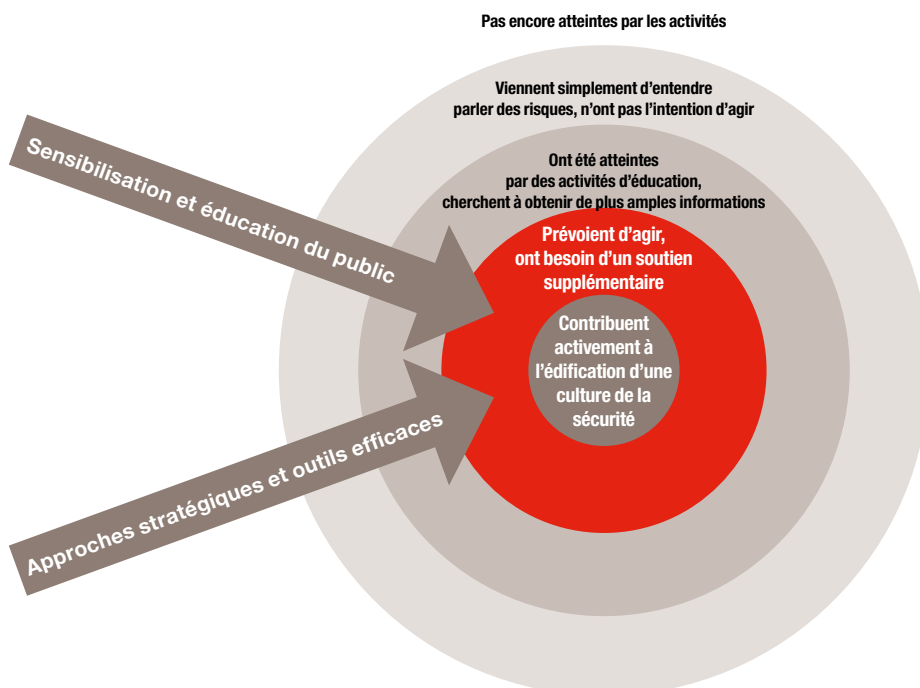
Pas encore atteintes par les activités

Viennent simplement d'entendre parler des risques, n'ont pas l'intention d'agir

Ont été atteintes par des activités d'éducation, cherchent à obtenir de plus amples informations

Prévoient d'agir, ont besoin d'un soutien supplémentaire

Contribuent activement à l'édification d'une culture de la sécurité

Sensibilisation et éducation du public

Approches stratégiques et outils efficaces